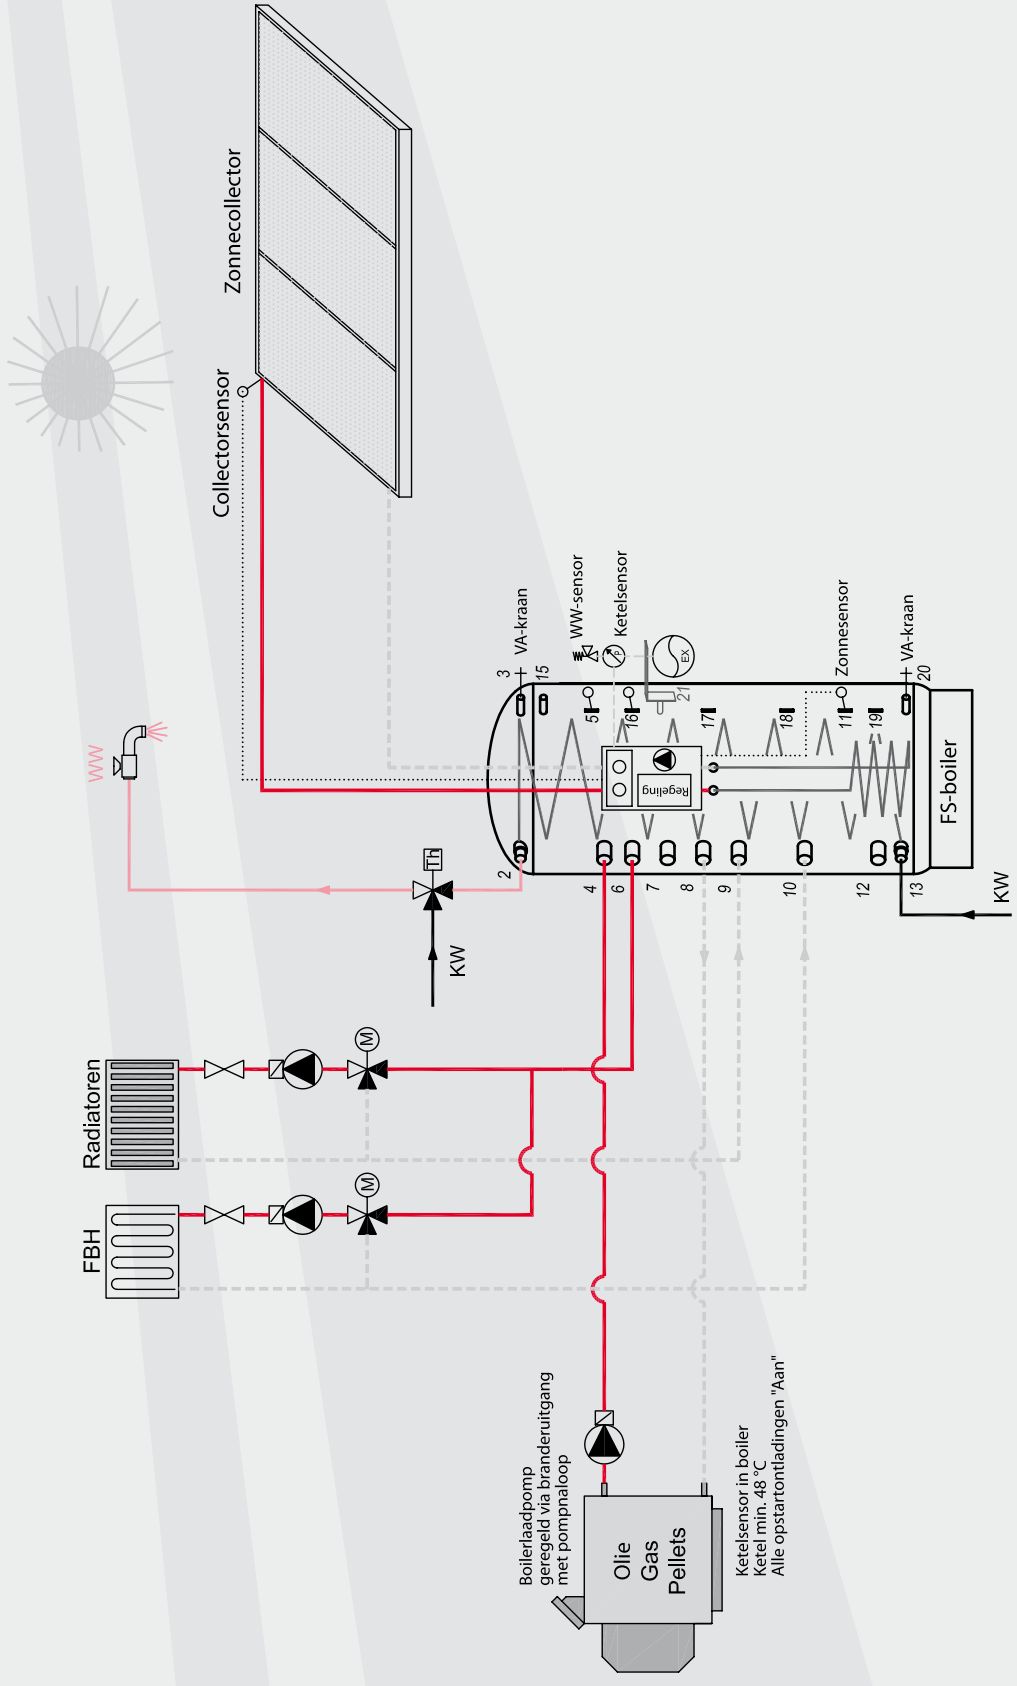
Zonnecollector

Collectorsensor

WW

VA-kraan
3
15
WW-sensor
Ketelsensor
5
16
21
EX
17
18
Zonnesensor
11
19
VA-kraan
20

Regeling

FS-boiler

2
4
6
7
8
9
10
12
13

KW

Th

KW

Radiatoren

M

FBH

M

Boilerlaadpomp geregeld via branderuitgang met pompnaloop

Olie
Gas
Pellets

Ketelsensor in boiler
Ketel min. 48 °C
Alle opstartontladingen "Aan"